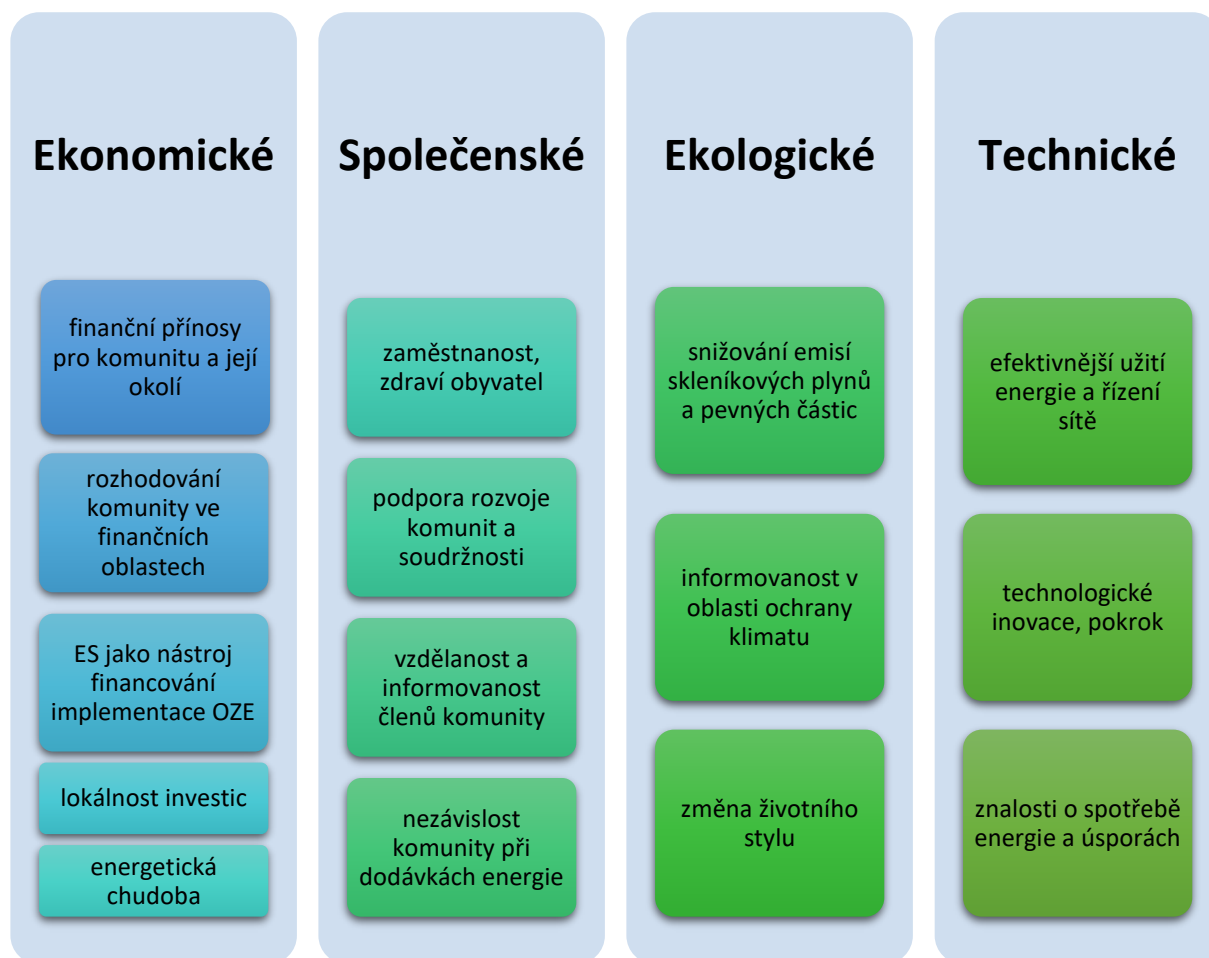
Ekonomické

finanční přínosy pro komunitu a její okolí

rozhodování komunity ve finančních oblastech

ES jako nástroj financování implementace OZE

lokálnost investic

energetická chudoba

Společenské

zaměstnanost, zdraví obyvatel

podpora rozvoje komunit a soudržnosti

vzdělanost a informovanost členů komunity

nezávislost komunity při dodávkách energie

Ekologické

snižování emisí skleníkových plynů a pevných částic

informovanost v oblasti ochrany klimatu

změna životního stylu

Technické

efektivnější užití energie a řízení sítě

technologické inovace, pokrok

znalosti o spotřebě energie a úsporách